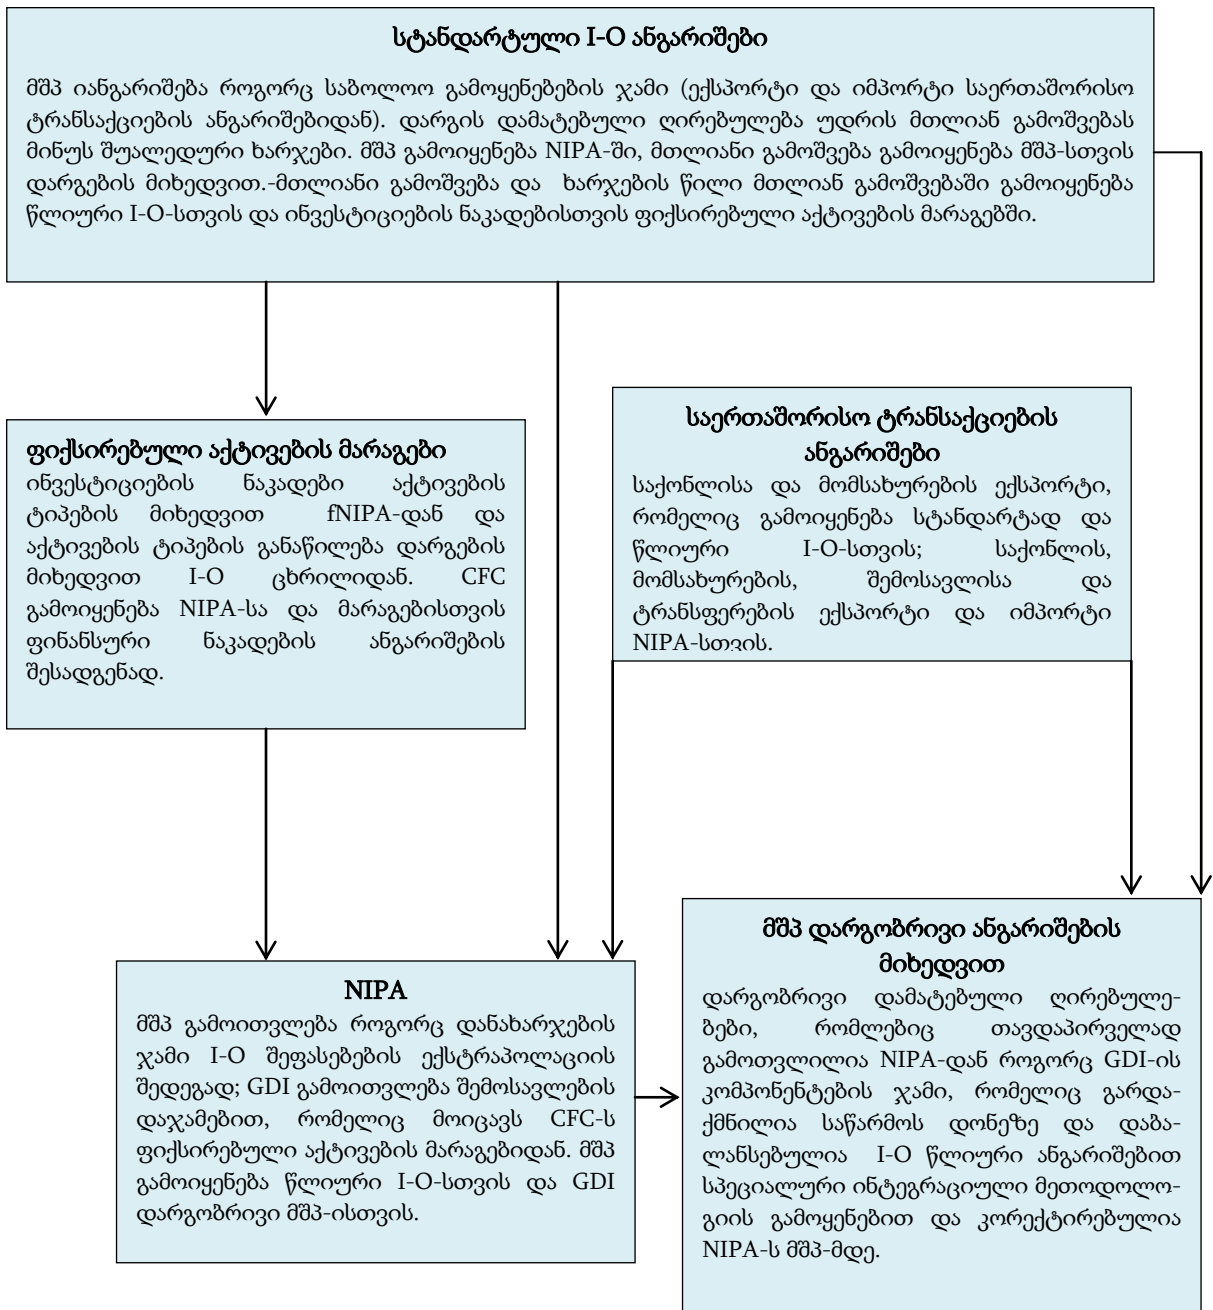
სტანდარტული I-O ანგარიშები

მშპ იანგარიშება როგორც საბოლოო გამოყენებების ჯამი (ექსპორტი და იმპორტი საერთაშორისო ტრანსაქციების ანგარიშებიდან). დარგის დამატებული ღირებულება უდრის მთლიან გამოშვებას მინუს შუალედური ხარჯები. მშპ გამოიყენება NIPA-ში, მთლიანი გამოშვება გამოიყენება მშპ-სთვის დარგების მიხედვით.-მთლიანი გამოშვება და ხარჯების წილი მთლიან გამოშვებაში გამოიყენება წლიური I-O-სთვის და ინვესტიციების ნაკადებისთვის ფიქსირებული აქტივების მარაგებში.

ფიქსირებული აქტივების მარაგები
ინვესტიციების ნაკადები აქტივების ტიპების მიხედვით fNIPA-დან და აქტივების ტიპების განაწილება დარგების მიხედვით I-O ცხრილიდან. CFC გამოიყენება NIPA-სა და მარაგებისთვის ფინანსური ნაკადების ანგარიშების შესადგენად.

საერთაშორისო ტრანსაქციების ანგარიშები
საქონლისა და მომსახურების ექსპორტი, რომელიც გამოიყენება სტანდარტად და წლიური I-O-სთვის; საქონლის, მომსახურების, შემოსავლისა და ტრანსფერების ექსპორტი და იმპორტი NIPA-სთვის.

NIPA
მშპ გამოითვლება როგორც დანახარჯების ჯამი I-O შეფასებების ექსტრაპოლაციის შედეგად; GDI გამოითვლება შემოსავლების დაჯამებით, რომელიც მოიცავს CFC-ს ფიქსირებული აქტივების მარაგებიდან. მშპ გამოიყენება წლიური I-O-სთვის და GDI დარგობრივი მშპ-ისთვის.

მშპ დარგობრივი ანგარიშების მიხედვით
დარგობრივი დამატებული ღირებულებები, რომლებიც თავდაპირველად გამოთვლილია NIPA-დან როგორც GDI-ის კომპონენტების ჯამი, რომელიც გარდაქმნილია საწარმოს დონეზე და დაბალანსებულია I-O წლიური ანგარიშებით სპეციალური ინტეგრაციული მეთოდოლოგიის გამოყენებით და კორექტირებულია NIPA-ს მშპ-მდე.